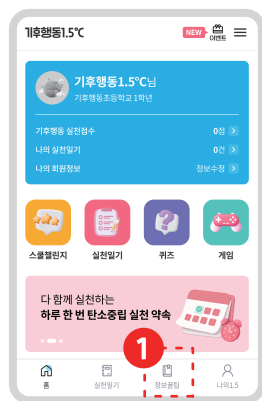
기후행동1.5℃

NEW 이벤트

기후행동1.5℃님

기후행동초등학교 1학년

기후행동 실천점수 0점

나의 실천일기 0건

나의 회원정보 정보수정

스쿨챌린지

실천일기

퀴즈

게임

다 함께 실천하는

하루 한 번 탄소중립 실천 약속

1

홈

실천일기

정보꿀팁

나의1.5